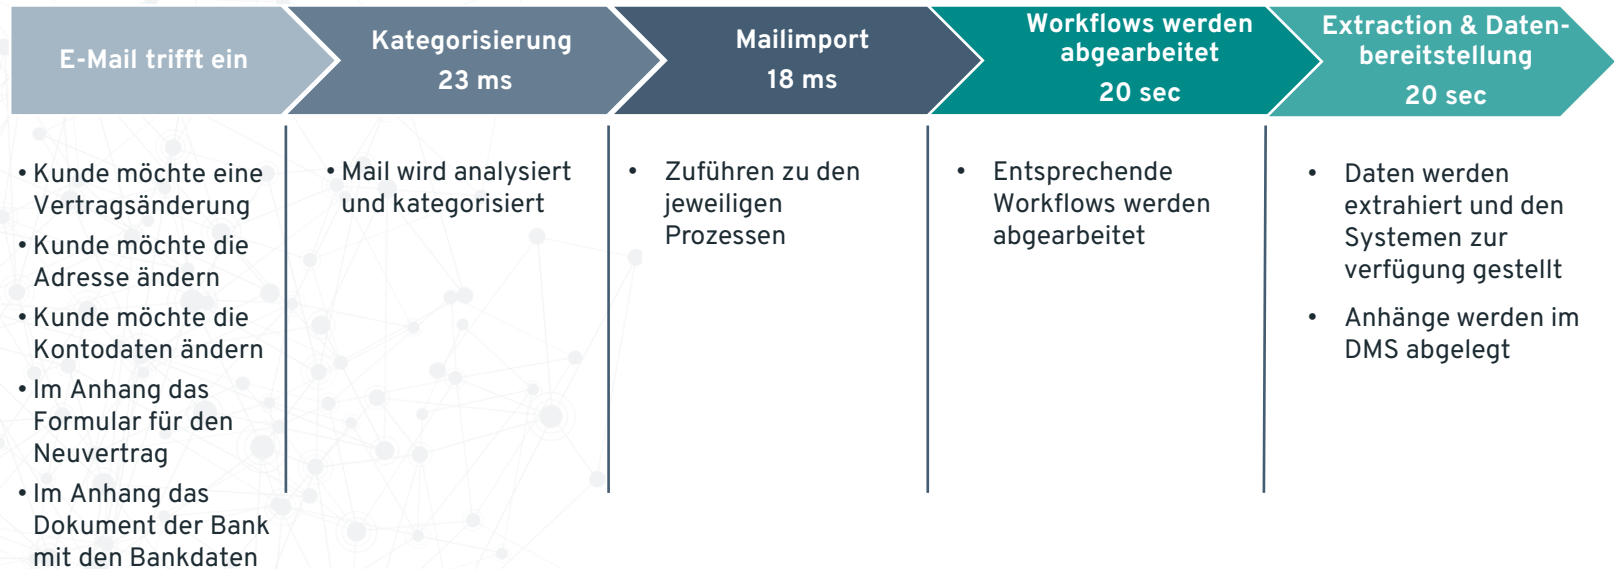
E-Mail trifft ein

Kategorisierung
23 ms

Mailimport
18 ms

Workflows werden abgearbeitet
20 sec

Extraction & Datenbereitstellung
20 sec

• Kunde möchte eine Vertragsänderung
• Kunde möchte die Adresse ändern
• Kunde möchte die Kontodaten ändern
• Im Anhang das Formular für den Neuvertrag
• Im Anhang das Dokument der Bank mit den Bankdaten

• Mail wird analysiert und kategorisiert

• Zuführen zu den jeweiligen Prozessen

• Entsprechende Workflows werden abgearbeitet

• Daten werden extrahiert und den Systemen zur verfügung gestellt
• Anhänge werden im DMS abgelegt